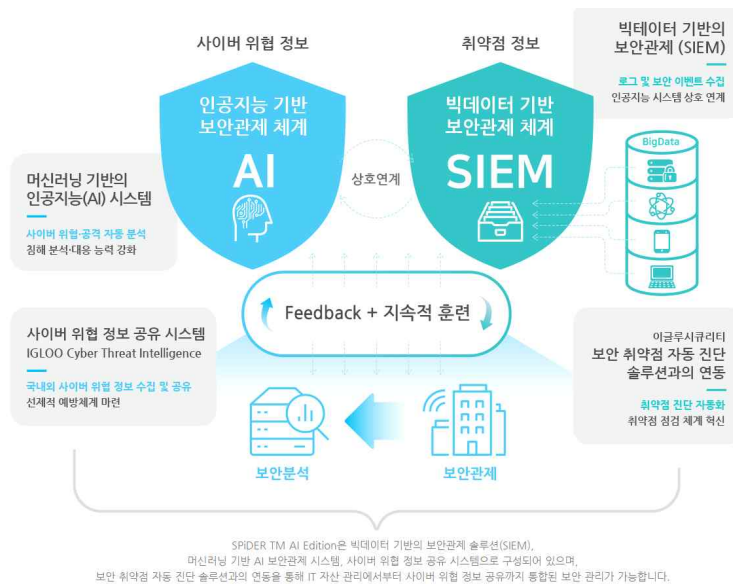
사이버 위협 정보

취약점 정보

빅데이터 기반의 보안관제 (SIEM)

로그 및 보안 이벤트 수집

인공지능 시스템 상호 연계

인공지능 기반 보안관제 체계

AI

빅데이터 기반 보안관제 체계

SIEM

상호연계

BigData

머신러닝 기반의 인공지능(AI) 시스템

사이버 위협·공격 자동 분석

침해 분석·대응 능력 강화

Feedback + 지속적 훈련

사이버 위협 정보 공유 시스템

IGLOO Cyber Threat Intelligence

국내외 사이버 위협 정보 수집 및 공유

선제적 예방체계 마련

이글루시큐리티

보안 취약점 자동 진단 솔루션과의 연동

취약점 진단 자동화

취약점 점검 체계 혁신

보안분석

보안관제

SPiDER TM AI Edition은 빅데이터 기반의 보안관제 솔루션(SIEM), 머신러닝 기반 AI 보안관제 시스템, 사이버 위협 정보 공유 시스템으로 구성되어 있으며, 보안 취약점 자동 진단 솔루션과의 연동을 통해 IT 자산 관리에서부터 사이버 위협 정보 공유까지 통합된 보안 관리가 가능합니다.